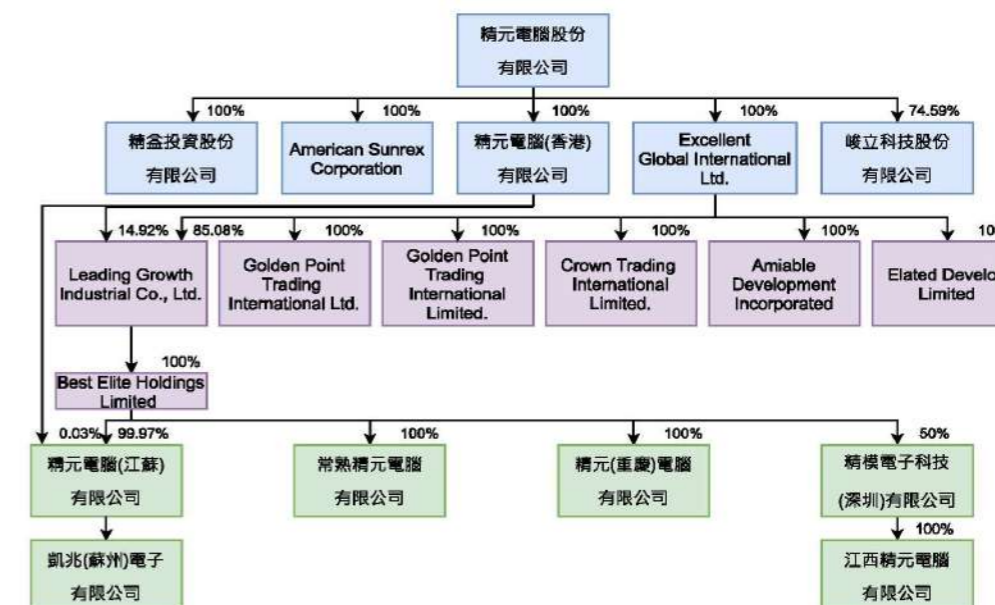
精元電腦股份有限公司

100%
精鑫投資股份有限公司

100%
American Sunrex Corporation

100%
精元電腦(香港)有限公司

100%
Excellent Global International Ltd.

74.59%
峻立科技股份有限公司

14.92% 85.08%
Leading Growth Industrial Co., Ltd.

100%
Golden Point Trading International Ltd.

100%
Golden Point Trading International Limited.

100%
Crown Trading International Limited.

100%
Amiable Development Incorporated

10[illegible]
Elated Develo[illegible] Limited

100%
Best Elite Holdings Limited

0.03% 99.97%
精元電腦(江蘇)有限公司

100%
常熟精元電腦有限公司

100%
精元(重慶)電腦有限公司

50%
精模電子科技(深圳)有限公司

凱兆(蘇州)電子有限公司

100%
江西精元電腦有限公司